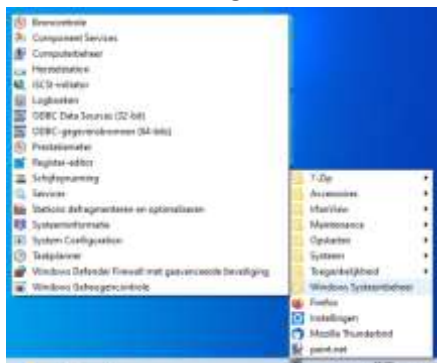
Bronscontrole
Component Services
Computerbeheer
Herstelstation
iSCSI-initiator
Logboeken
ODBC Data Sources (32-bit)
ODBC-gegevensbronnen (64-bits)
Prestatiemeter
Register-editor
Schijfopruiming
Services
Stations defragmenteren en optimaliseren
Systeeminformatie
System Configuration
Taakplanner
Windows Defender Firewall met geavanceerde beveiliging
Windows Geheugencontrole

7-Zip
Accessoires
IrfanView
Maintenance
Opstarten
Systeem
Toegankelijkheid
Windows Systeembeheer
Firefox
Instellingen
Mozilla Thunderbird
paint.net